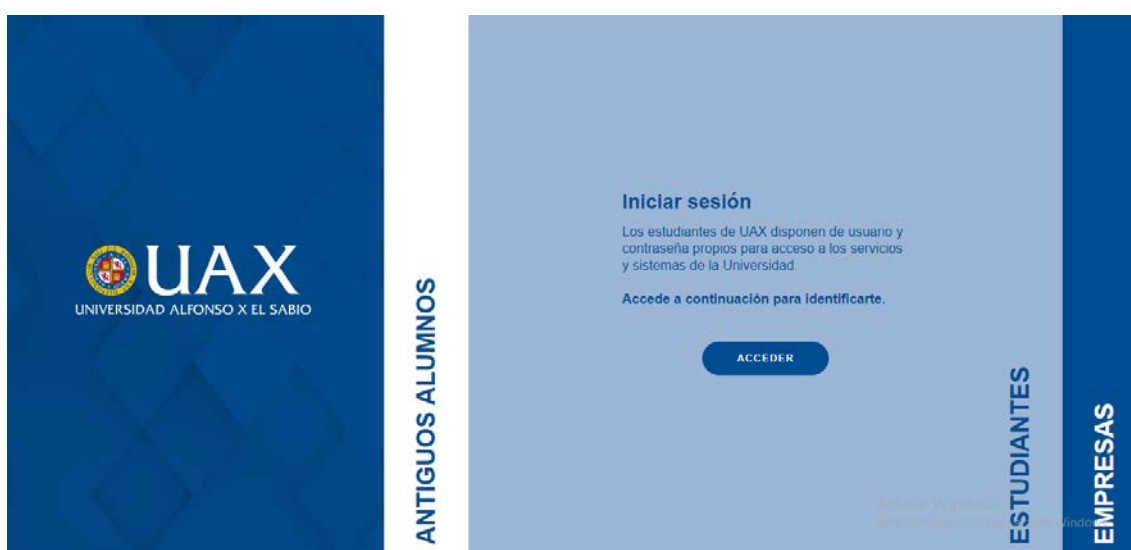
UAX
UNIVERSIDAD ALFONSO X EL SABIO

ANTIGUOS ALUMNOS

Iniciar sesión

Los estudiantes de UAX disponen de usuario y contraseña propios para acceso a los servicios y sistemas de la Universidad.

Accede a continuación para identificarte.

ACCEDER

Activar Windows
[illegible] Windows

ESTUDIANTES

EMPRESAS